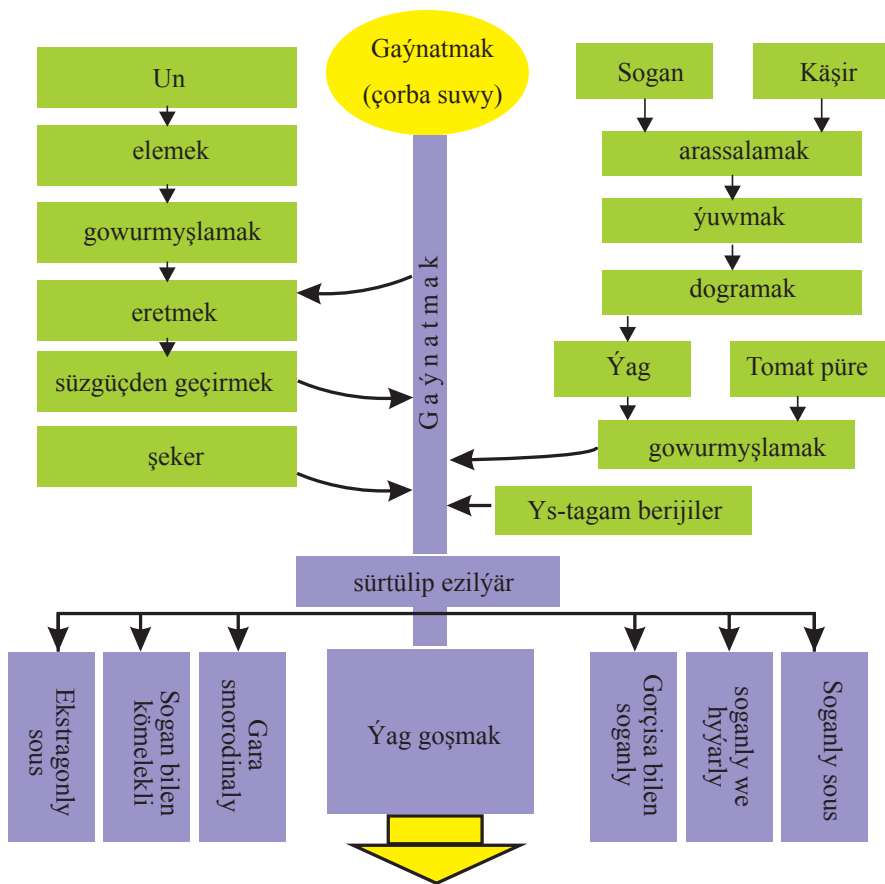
Gaýnatmak (çorba suwy)

Un

elemek

gowurmyşlamak

eretmek

süzgüçden geçirmek

şeker

Sogan

Käşir

arassalamak

ýuwmak

dogramak

Ýag

Tomat püre

gowurmyşlamak

Ys-tagam berijiler

Gaýnatmak

sürtülip ezilýär

Ekstragonly sous

Sogan bilen kömelekli

Gara smorodinaly

Ýag goşmak

Gorçisa bilen soganly

soganly we hyýarly

Soganly sous